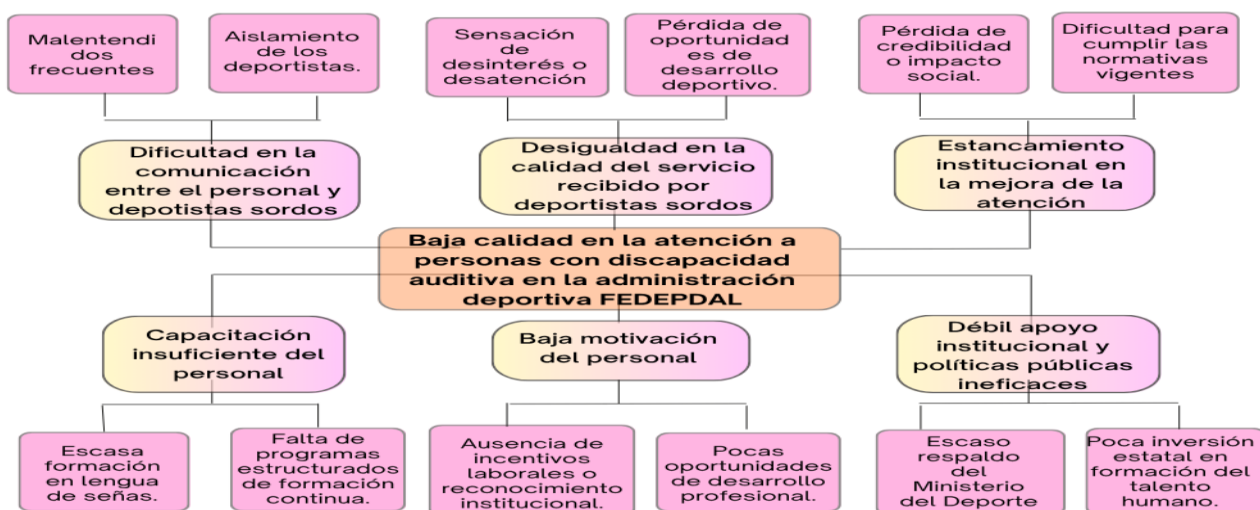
Malentendi dos frecuentes

Aislamiento de los deportistas.

Sensación de desinterés o desatención

Pérdida de oportunidad es de desarrollo deportivo.

Pérdida de credibilidad o impacto social.

Dificultad para cumplir las normativas vigentes

Dificultad en la comunicación entre el personal y depotistas sordos

Desigualdad en la calidad del servicio recibido por deportistas sordos

Estancamiento institucional en la mejora de la atención

Baja calidad en la atención a personas con discapacidad auditiva en la administración deportiva FEDEPDAL

Capacitación insuficiente del personal

Baja motivación del personal

Débil apoyo institucional y políticas públicas ineficaces

Escasa formación en lengua de señas.

Falta de programas estructurados de formación continua.

Ausencia de incentivos laborales o reconocimiento institucional.

Pocas oportunidades de desarrollo profesional.

Escaso respaldo del Ministerio del Deporte

Poca inversión estatal en formación del talento humano.